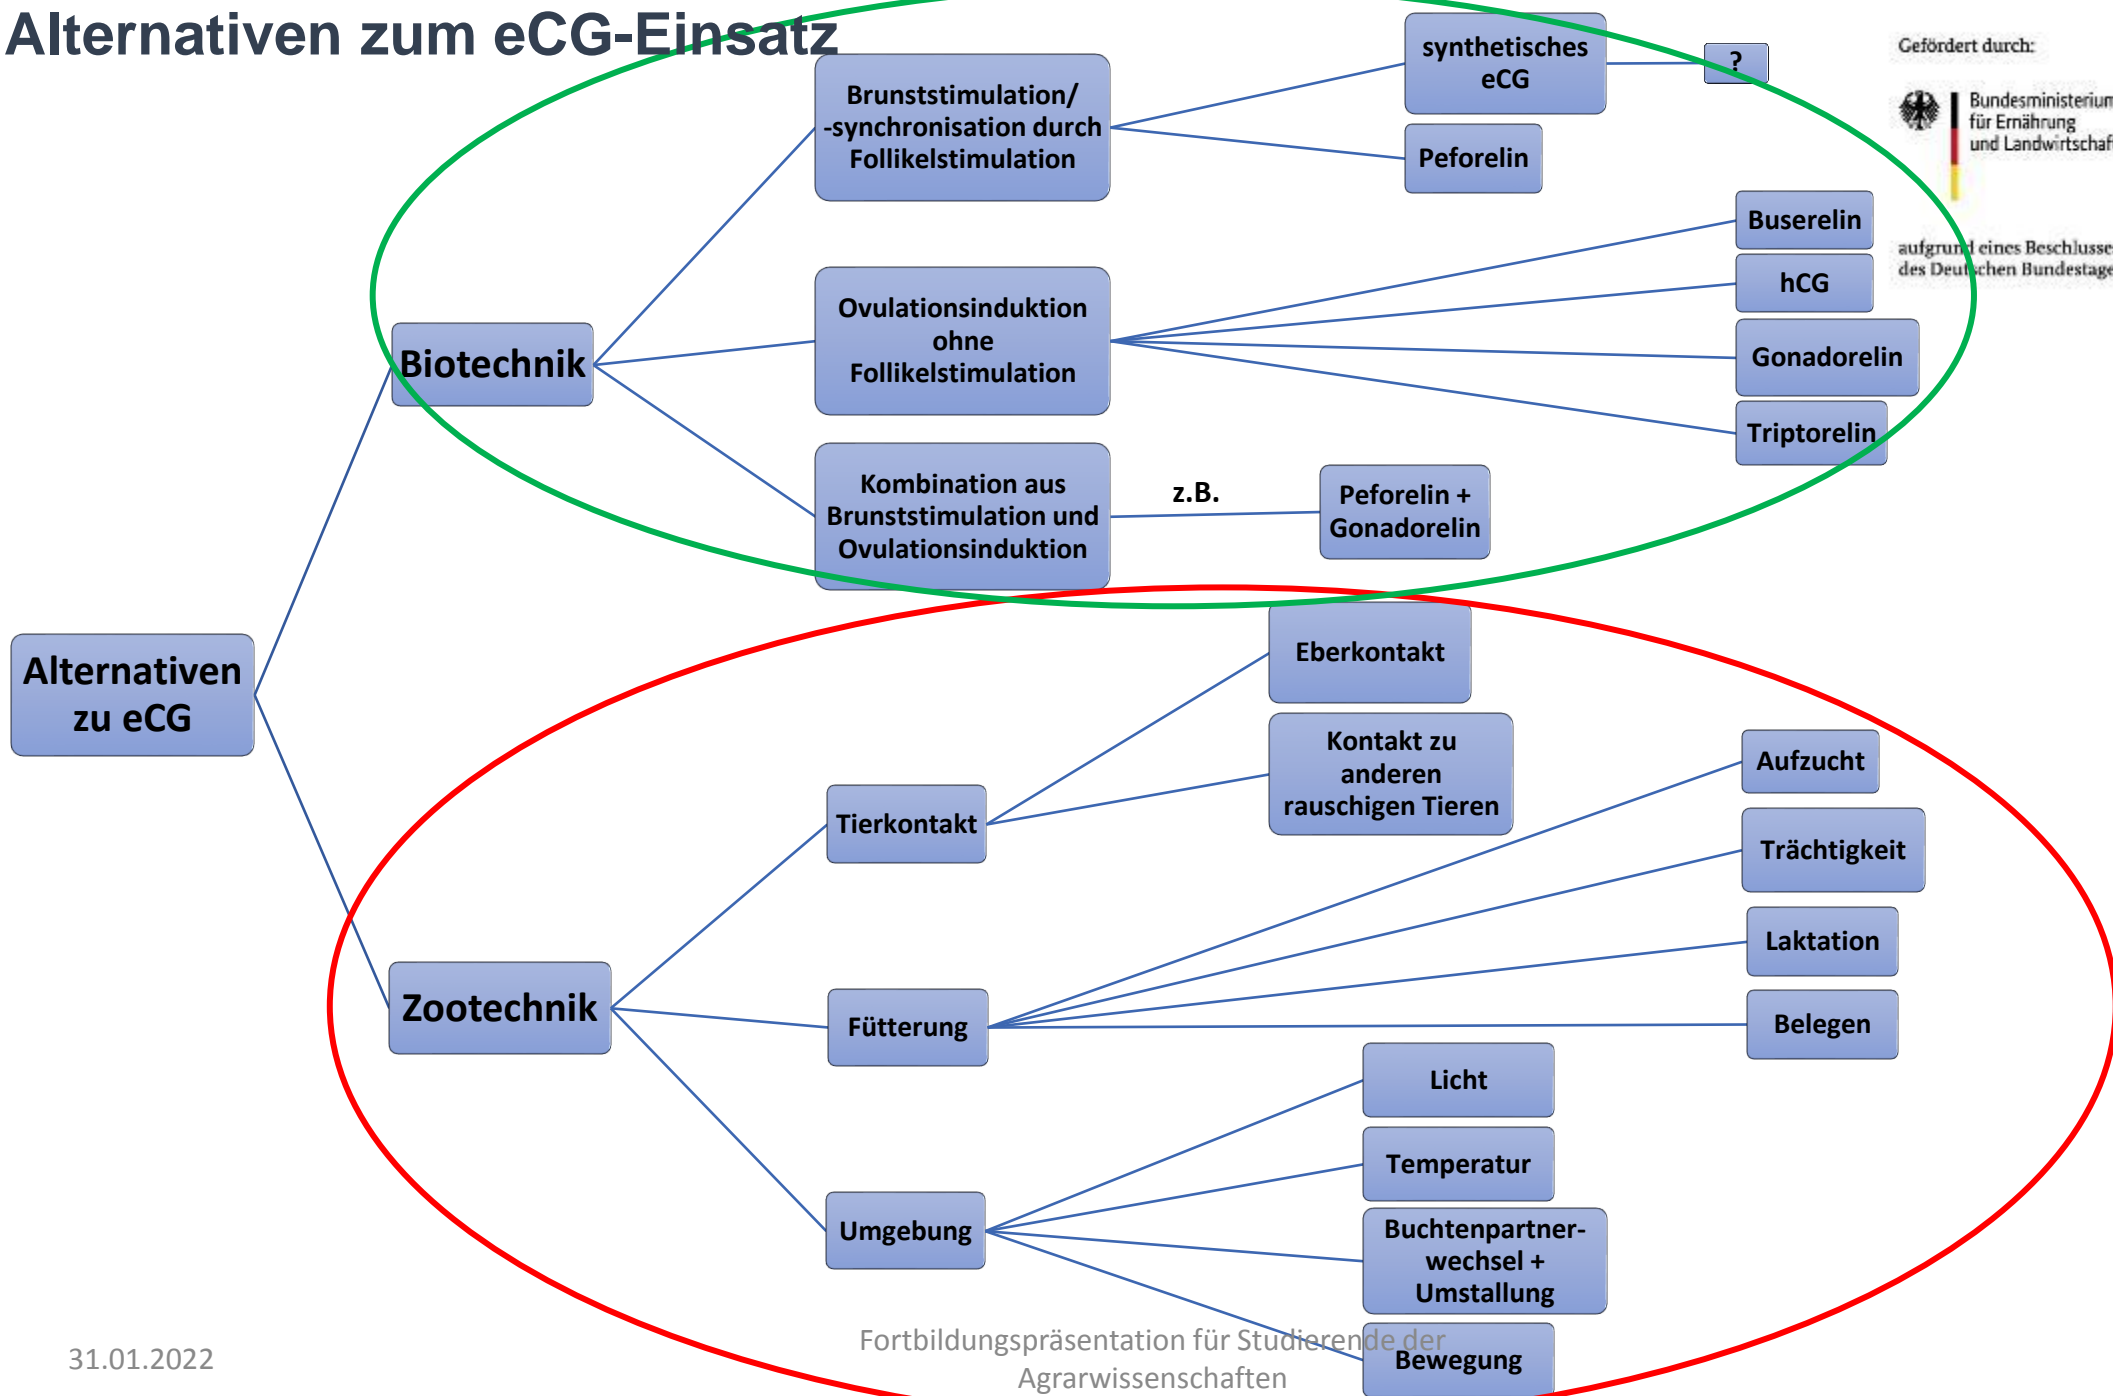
Alternativen zum eCG-Einsatz

Gefördert durch:

Bundesministerium für Ernährung und Landwirtschaf

aufgrund eines Beschlusse des Deutschen Bundestage

Alternativen zu eCG

Biotechnik

Brunststimulation/ -synchronisation durch Follikelstimulation

synthetisches eCG

?

Peforelin

Ovulationsinduktion ohne Follikelstimulation

Buserelin

hCG

Gonadorelin

Triptorelin

Kombination aus Brunststimulation und Ovulationsinduktion

z.B.

Peforelin + Gonadorelin

Zootechnik

Tierkontakt

Eberkontakt

Kontakt zu anderen rauschigen Tieren

Fütterung

Aufzucht

Trächtigkeit

Laktation

Belegen

Umgebung

Licht

Temperatur

Buchtenpartnerwechsel + Umstallung

Bewegung

31.01.2022

Fortbildungspräsentation für Studierende der Agrarwissenschaften